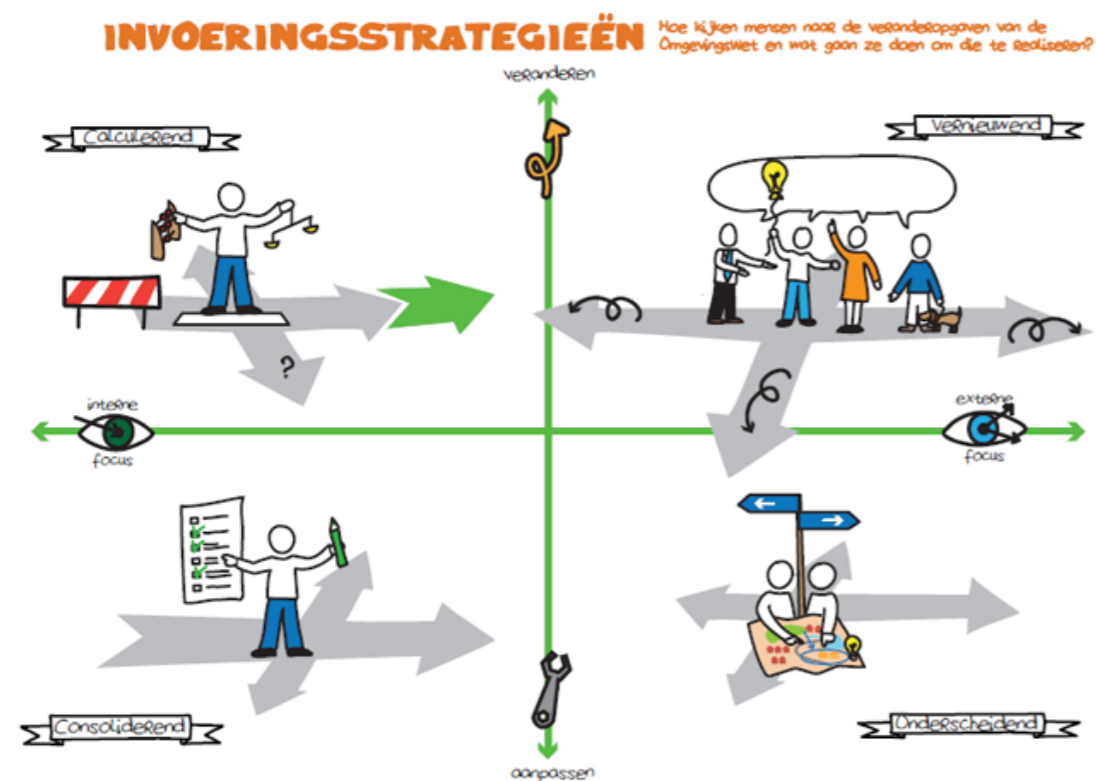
INVOERINGSSTRATEGIEËN

Hoe kijken mensen naar de veranderopgaven van de Omgevingswet en wat gaan ze doen om die te realiseren?

veranderen

Calculerend

Vernieuwend

?

interne focus

externe focus

Consoliderend

Onderscheidend

aanpassen